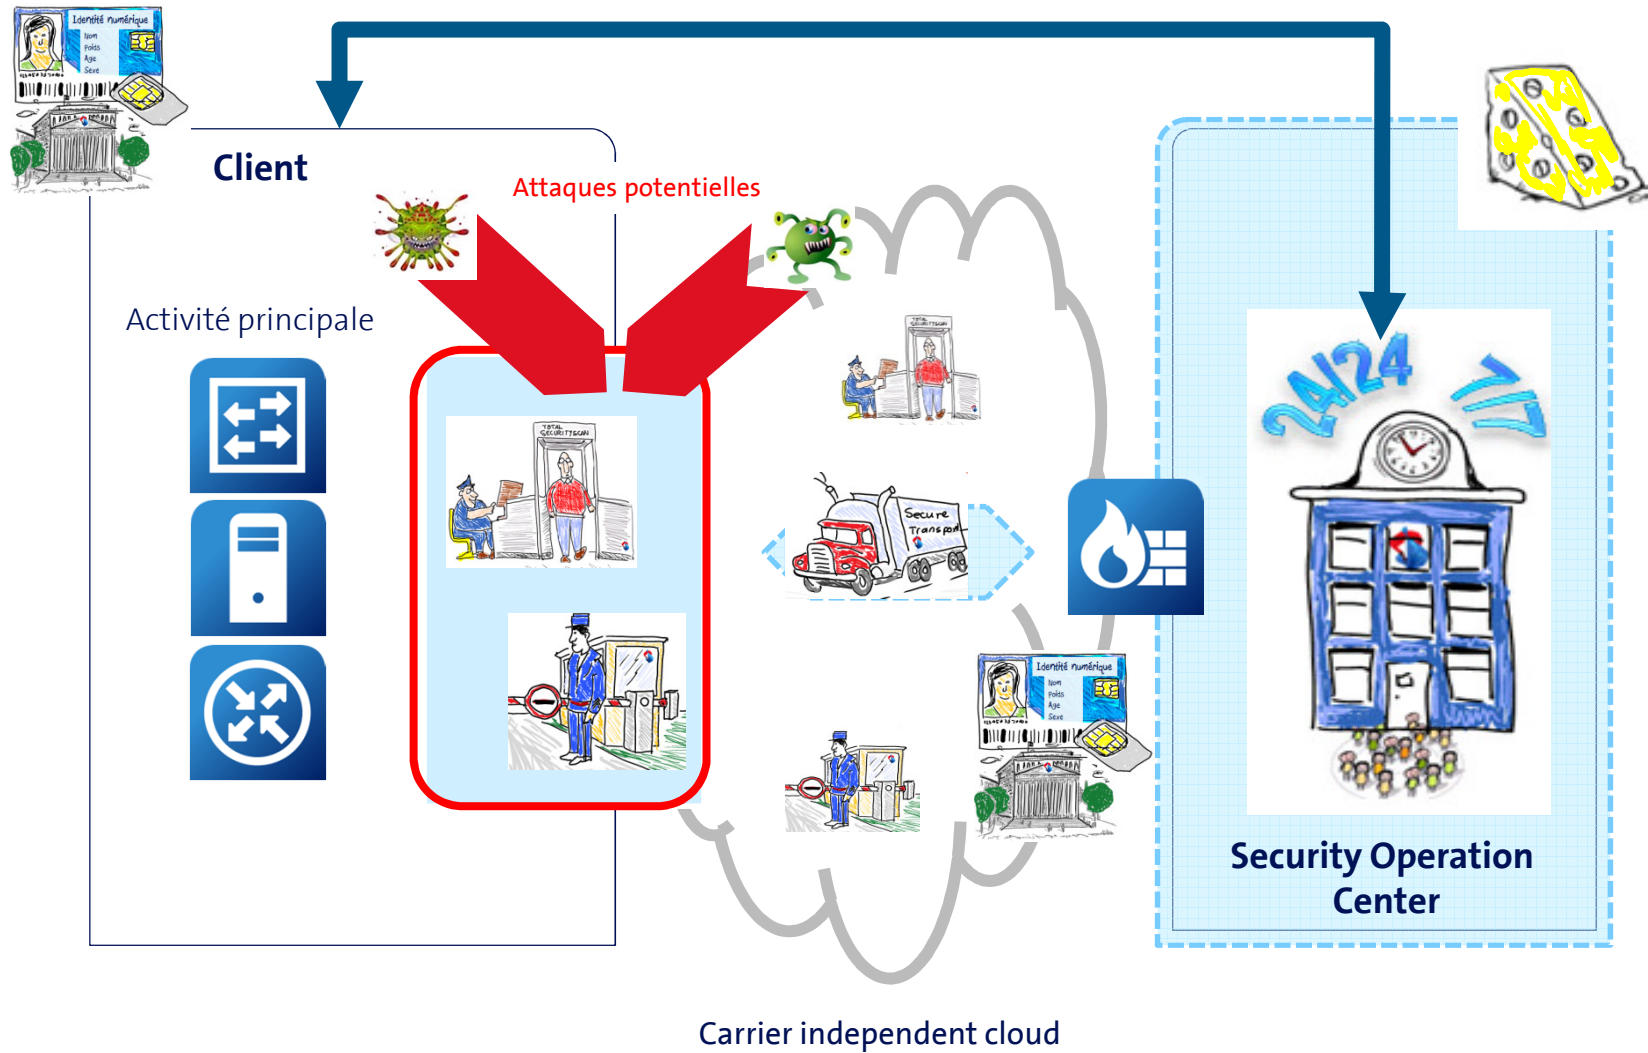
Identité numérique
Nom
Poids
Age
Sexe

Client

Attaques potentielles

Activité principale

TOTAL SECURITYSCAN

TOTAL SECURITYSCAN

Secure Transport

Identité numérique
Nom
Poids
Age
Sexe

24/24
7/7

Security Operation Center

Carrier independent cloud